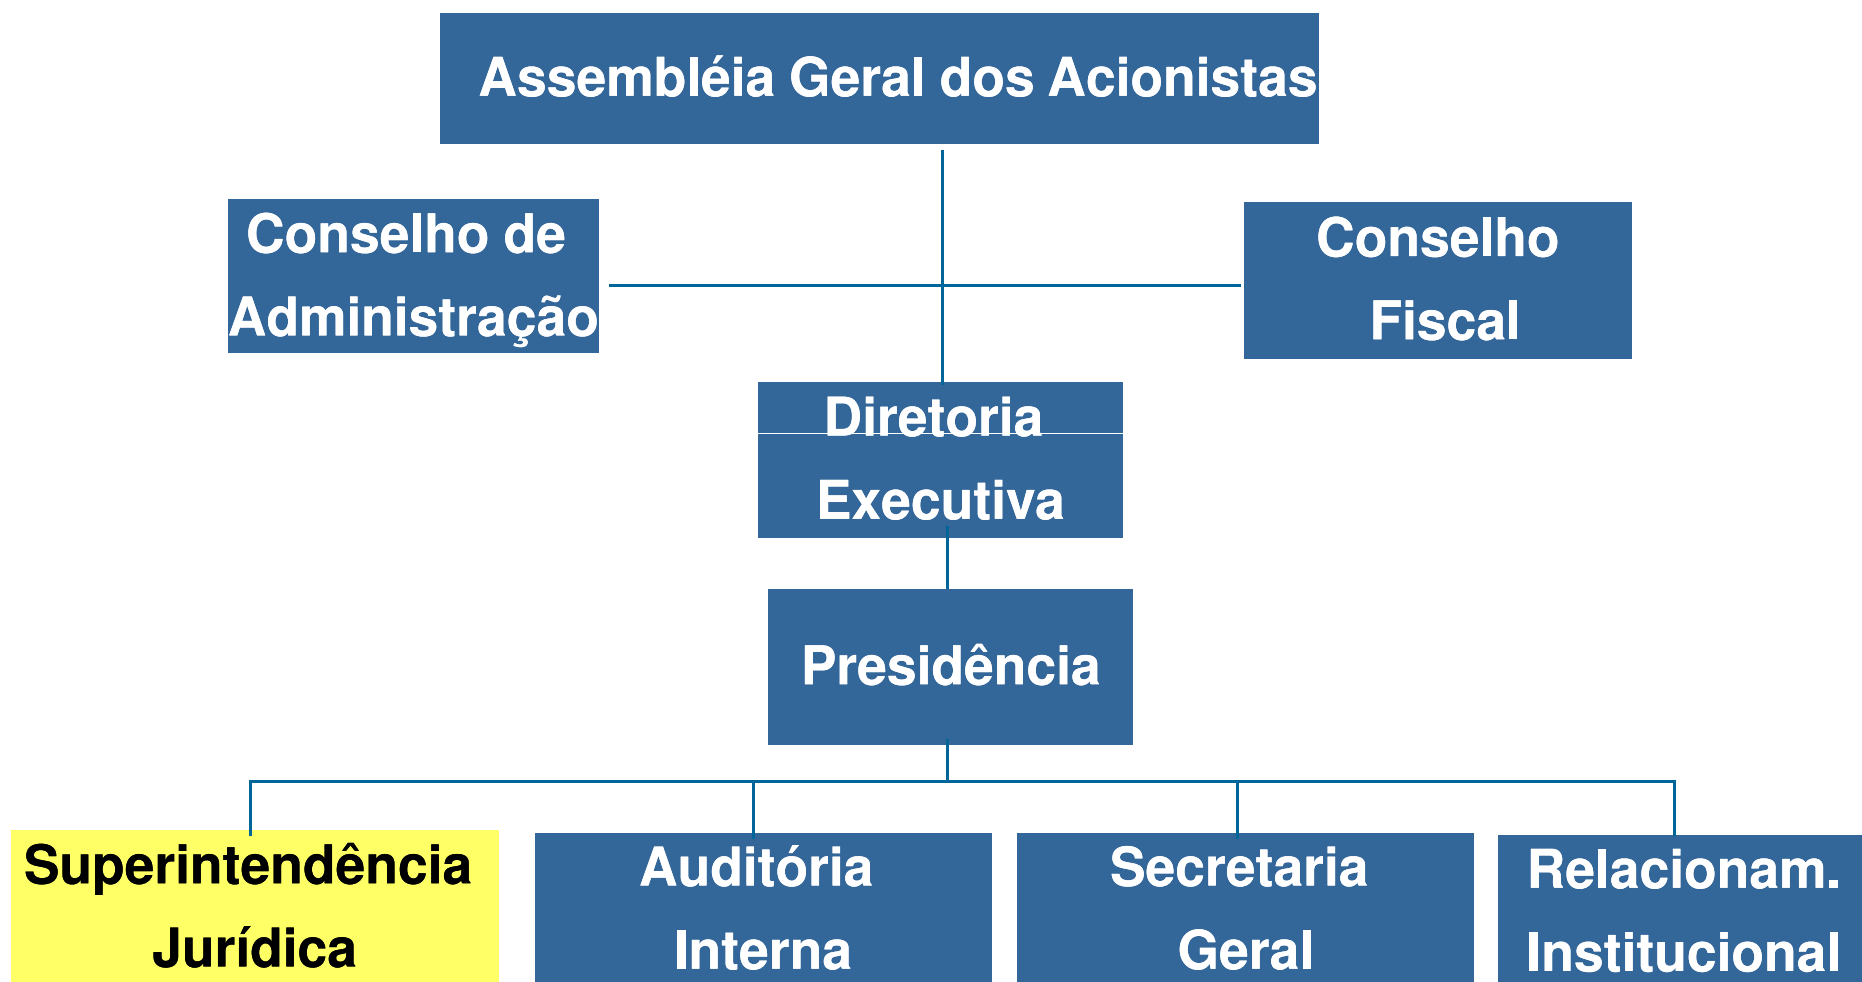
Assembléia Geral dos Acionistas

Conselho de Administração

Conselho Fiscal

Diretoria Executiva

Presidência

Superintendência Jurídica

Auditória Interna

Secretaria Geral

Relacionam. Institucional